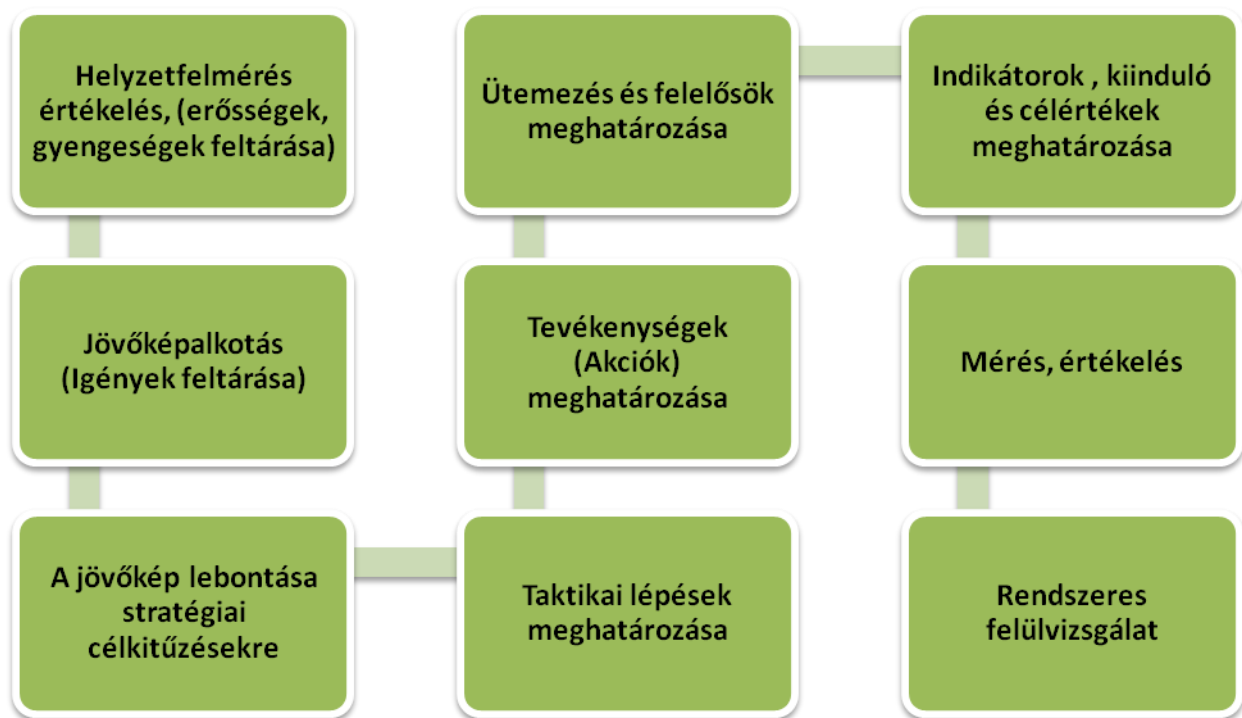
Helyzetfelmérés értékelés, (erősségek, gyengeségek feltárása)

Jövőképalkotás (Igények feltárása)

A jövőkép lebontása stratégiai célkitűzésekre

Taktikai lépések meghatározása

Tevékenységek (Akciók) meghatározása

Ütemezés és felelősök meghatározása

Indikátorok , kiinduló és célértékek meghatározása

Mérés, értékelés

Rendszeres felülvizsgálat